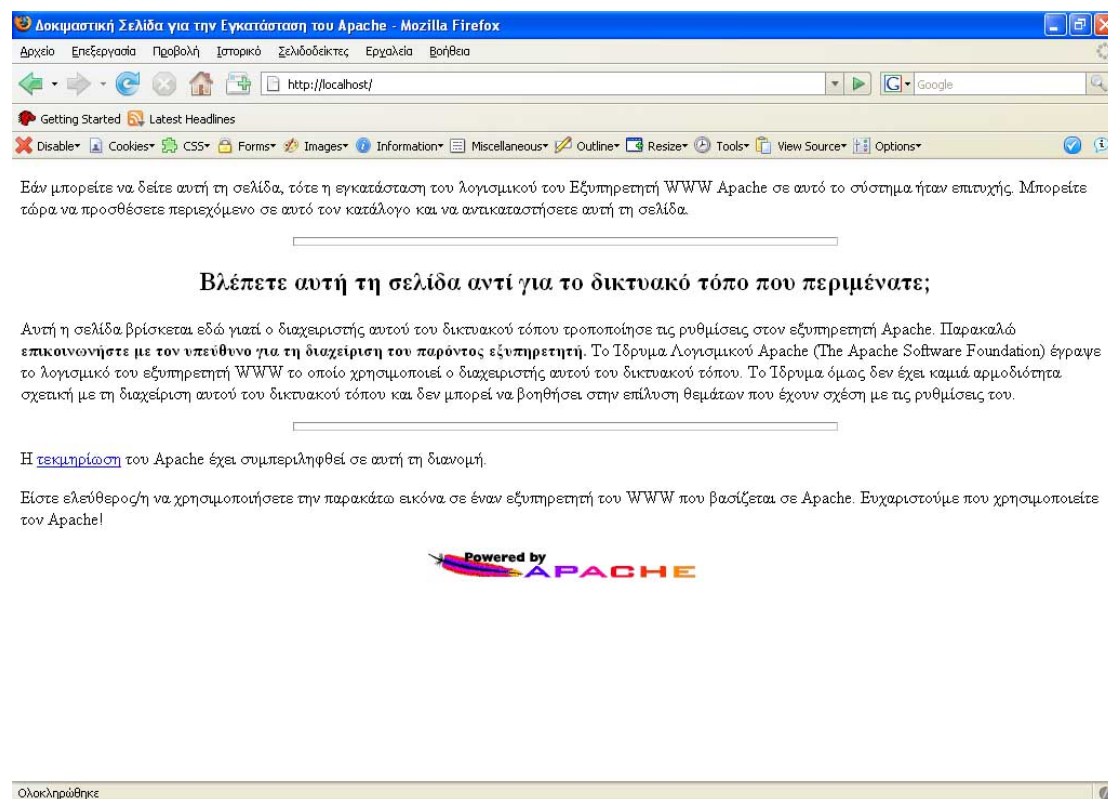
Δοκιμαστική Σελίδα για την Εγκατάσταση του Apache - Mozilla Firefox

Αρχείο Επεξεργασία Προβολή Ιστορικό Σελιδοδείκτες Εργαλεία Βοήθεια

http://localhost/

Google

Getting Started Latest Headlines

Disable Cookies CSS Forms Images Information Miscellaneous Outline Resize Tools View Source Options

Εάν μπορείτε να δείτε αυτή τη σελίδα, τότε η εγκατάσταση του λογισμικού του Εξυπηρετητή WWW Apache σε αυτό το σύστημα ήταν επιτυχής. Μπορείτε τώρα να προσθέσετε περιεχόμενο σε αυτό τον κατάλογο και να αντικαταστήσετε αυτή τη σελίδα.

Βλέπετε αυτή τη σελίδα αντί για το δικτυακό τόπο που περιμένατε;

Αυτή η σελίδα βρίσκεται εδώ γιατί ο διαχειριστής αυτού του δικτυακού τόπου τροποποίησε τις ρυθμίσεις στον εξυπηρετητή Apache. Παρακαλώ επικοινωνήστε με τον υπεύθυνο για τη διαχείριση του παρόντος εξυπηρετητή. Το Ίδρυμα Λογισμικού Apache (The Apache Software Foundation) έγραψε το λογισμικό του εξυπηρετητή WWW το οποίο χρησιμοποιεί ο διαχειριστής αυτού του δικτυακού τόπου. Το Ίδρυμα όμως δεν έχει καμιά αρμοδιότητα σχετική με τη διαχείριση αυτού του δικτυακού τόπου και δεν μπορεί να βοηθήσει στην επίλυση θεμάτων που έχουν σχέση με τις ρυθμίσεις του.

Η τεκμηρίωση του Apache έχει συμπεριληφθεί σε αυτή τη διανομή.

Είστε ελεύθερος/η να χρησιμοποιήσετε την παρακάτω εικόνα σε έναν εξυπηρετητή του WWW που βασίζεται σε Apache. Ευχαριστούμε που χρησιμοποιείτε τον Apache!

Powered by APACHE

Ολοκληρώθηκε